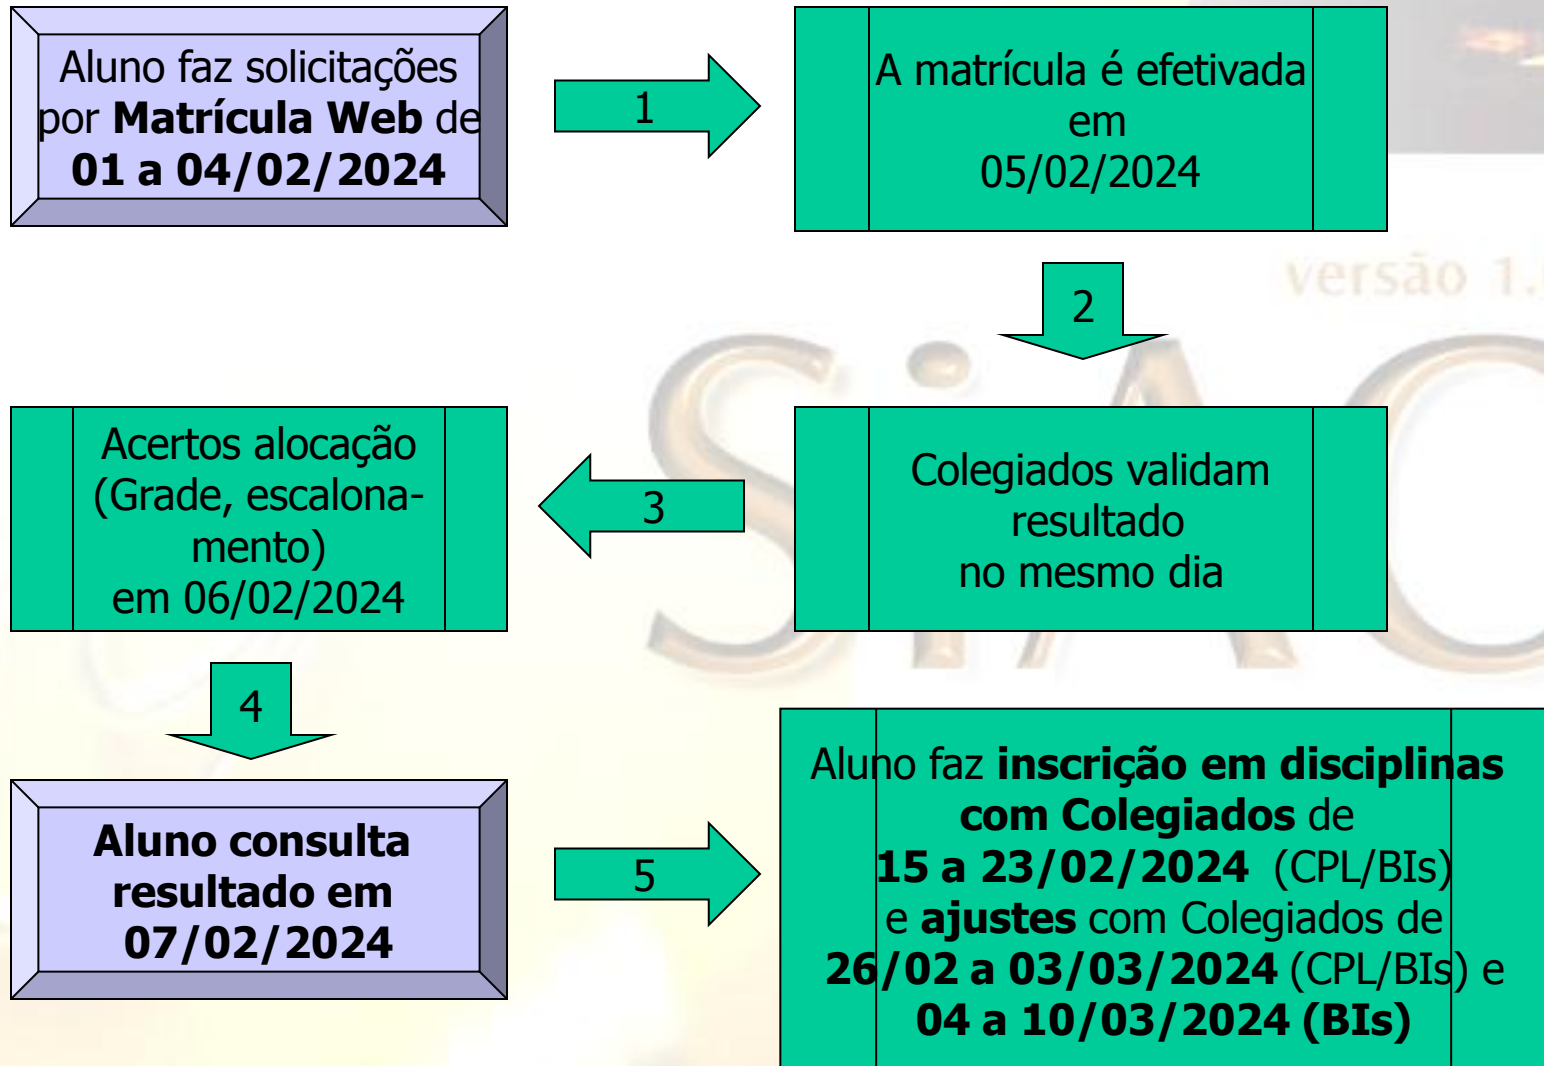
Aluno faz solicitações por **Matrícula Web** de **01 a 04/02/2024**

1

A matrícula é efetivada em 05/02/2024

versão 1.

2

Colegiados validam resultado no mesmo dia

3

Acertos alocação (Grade, escalonamento) em 06/02/2024

4

**Aluno consulta resultado em 07/02/2024**

5

Aluno faz **inscrição em disciplinas com Colegiados** de **15 a 23/02/2024** (CPL/BIs) e **ajustes** com Colegiados de **26/02 a 03/03/2024** (CPL/BIs) e **04 a 10/03/2024 (BIs)**